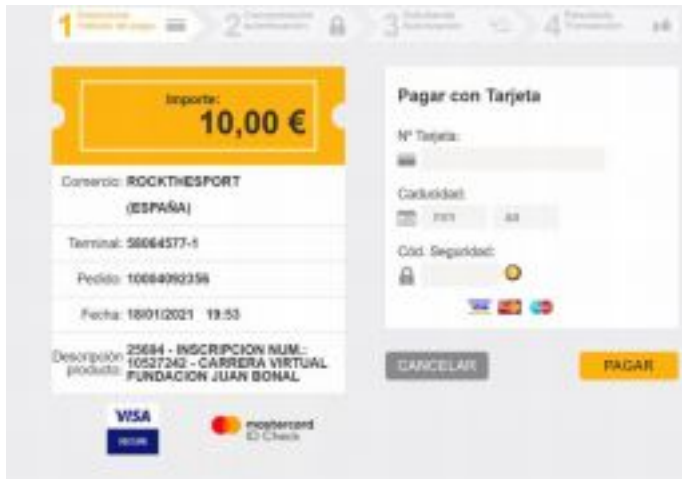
1 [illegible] 2 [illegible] 3 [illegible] 4 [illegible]

Importe:
10,00 €

Comercio: ROCKTHESPORT (ESPAÑA)

Terminal: 58064577-1

Pedido: 10084092356

Fecha: 18/01/2021 19:53

Descripción producto: 25694 - INSCRIPCION NUM.: 10527242 - CARRERA VIRTUAL FUNDACION JUAN BONAL

VISA SECURE

mastercard ID Check

Pagar con Tarjeta

Nº Tarjeta:

Caducidad:

mm aa

Cód. Seguridad:

CANCELAR

PAGAR